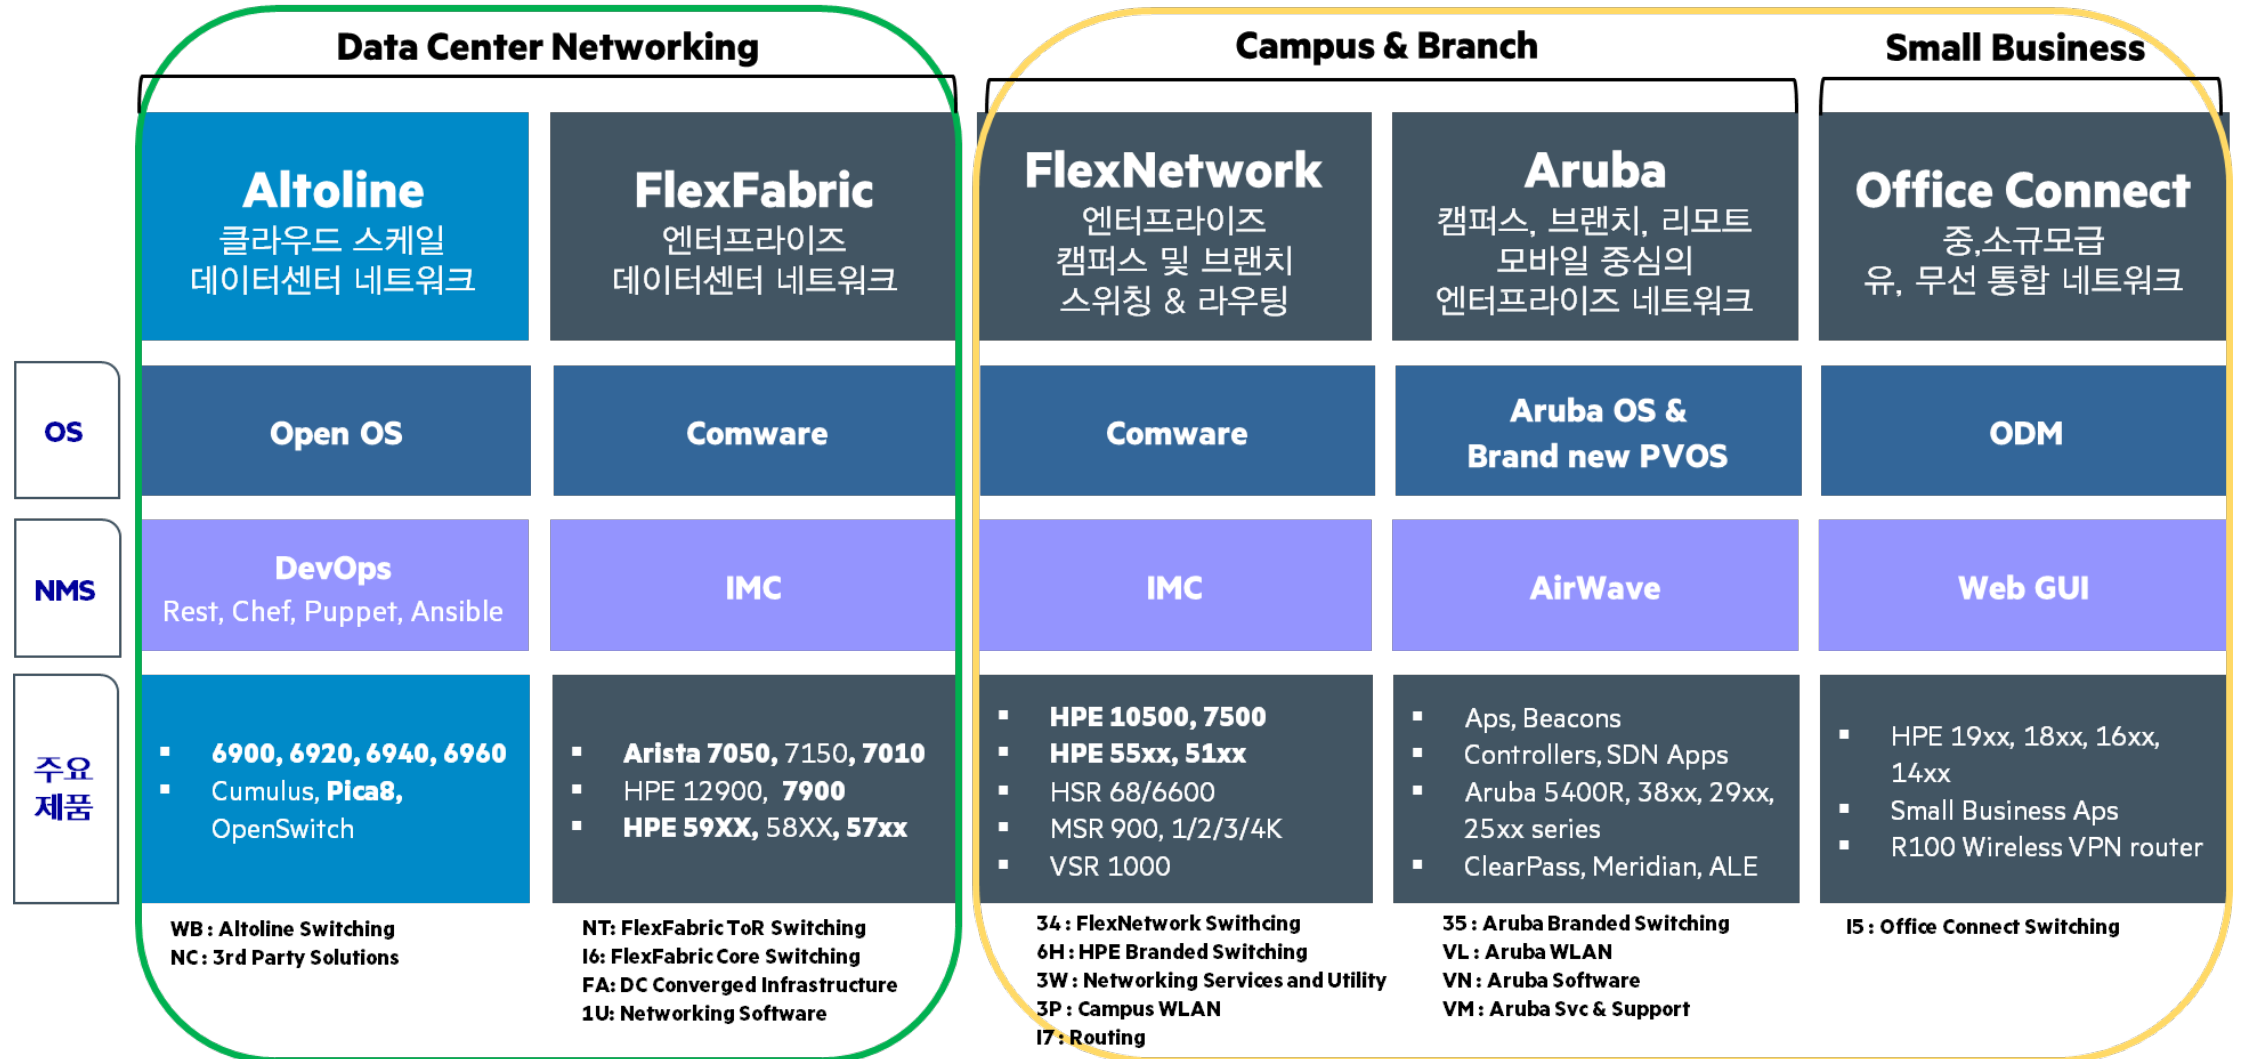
Data Center Networking

Campus & Branch

Small Business

Altoline
클라우드 스케일
데이터센터 네트워크

FlexFabric
엔터프라이즈
데이터센터 네트워크

FlexNetwork
엔터프라이즈
캠퍼스 및 브랜치
스위칭 & 라우팅

Aruba
캠퍼스, 브랜치, 리모트
모바일 중심의
엔터프라이즈 네트워크

Office Connect
중,소규모급
유, 무선 통합 네트워크

OS

Open OS

Comware

Comware

Aruba OS &
Brand new PVOS

ODM

NMS

DevOps
Rest, Chef, Puppet, Ansible

IMC

IMC

AirWave

Web GUI

주요
제품

▪ 6900, 6920, 6940, 6960
▪ Cumulus, Pica8, OpenSwitch

▪ Arista 7050, 7150, 7010
▪ HPE 12900, 7900
▪ HPE 59XX, 58XX, 57xx

▪ HPE 10500, 7500
▪ HPE 55xx, 51xx
▪ HSR 68/6600
▪ MSR 900, 1/2/3/4K
▪ VSR 1000

▪ Aps, Beacons
▪ Controllers, SDN Apps
▪ Aruba 5400R, 38xx, 29xx, 25xx series
▪ ClearPass, Meridian, ALE

▪ HPE 19xx, 18xx, 16xx, 14xx
▪ Small Business Aps
▪ R100 Wireless VPN router

WB : Altoline Switching
NC : 3rd Party Solutions

NT: FlexFabric ToR Switching
I6: FlexFabric Core Switching
FA: DC Converged Infrastructure
1U: Networking Software

34 : FlexNetwork Swithcing
6H : HPE Branded Switching
3W : Networking Services and Utility
3P : Campus WLAN
I7 : Routing

35 : Aruba Branded Switching
VL : Aruba WLAN
VN : Aruba Software
VM : Aruba Svc & Support

I5 : Office Connect Switching